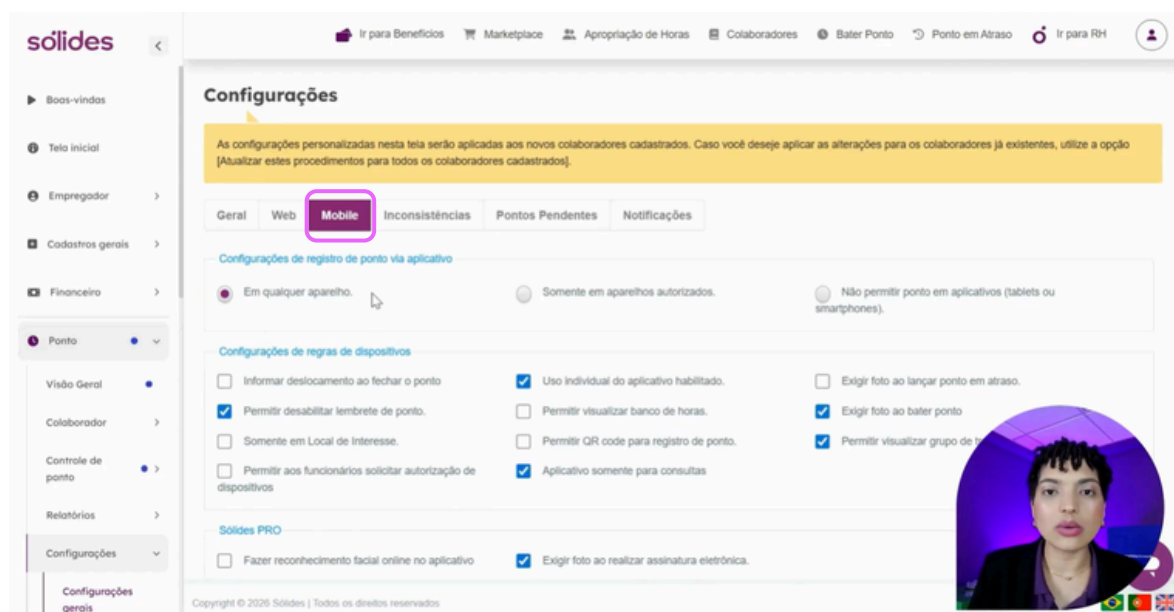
sólides

Ir para Benefícios
Marketplace
Apropriação de Horas
Colaboradores
Bater Ponto
Ponto em Atraso
Ir para RH

Boas-vindas
Tela inicial
Empregador
Cadastros gerais
Financeiro
Ponto
Visão Geral
Colaborador
Controle de ponto
Relatórios
Configurações
Configurações gerais

Configurações

As configurações personalizadas nesta tela serão aplicadas aos novos colaboradores cadastrados. Caso você deseje aplicar as alterações para os colaboradores já existentes, utilize a opção [Atualizar estes procedimentos para todos os colaboradores cadastrados].

Geral
Web
Mobile
Inconsistências
Pontos Pendentes
Notificações

Configurações de registro de ponto via aplicativo

Em qualquer aparelho.
Somente em aparelhos autorizados.
Não permitir ponto em aplicativos (tablets ou smartphones).

Configurações de regras de dispositivos

Informar deslocamento ao fechar o ponto
Uso individual do aplicativo habilitado.
Exigir foto ao lançar ponto em atraso.
Permitir desabilitar lembrete de ponto.
Permitir visualizar banco de horas.
Exigir foto ao bater ponto
Somente em Local de Interesse.
Permitir QR code para registro de ponto.
Permitir visualizar grupo de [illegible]
Permitir aos funcionários solicitar autorização de dispositivos
Aplicativo somente para consultas

Sólides PRO

Fazer reconhecimento facial online no aplicativo
Exigir foto ao realizar assinatura eletrônica.

Copyright © 2026 Sólides | Todos os direitos reservados